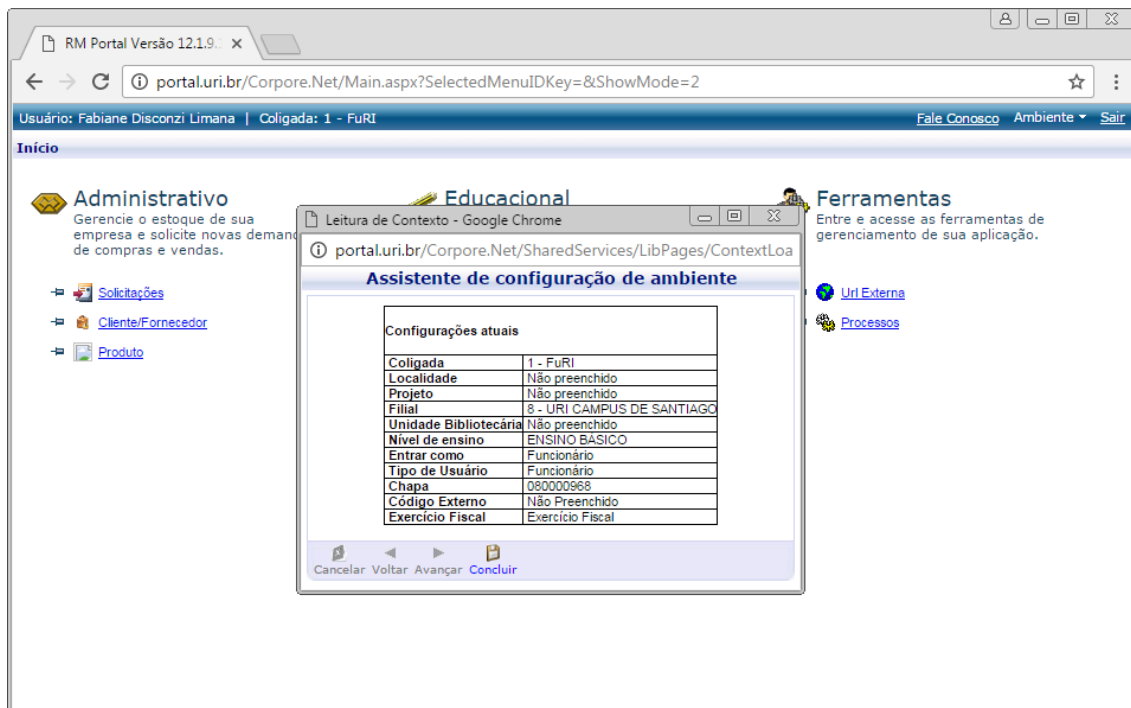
RM Portal Versão 12.1.9.

portal.uri.br/Corpore.Net/Main.aspx?SelectedMenuIDKey=&ShowMode=2

Usuário: Fabiane Disconzi Limana | Coligada: 1 - FuRI

Fale Conosco Ambiente Sair

Início

Administrativo
Gerencie o estoque de sua empresa e solicite novas deman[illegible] de compras e vendas.

Solicitações
Cliente/Fornecedor
Produto

Educacional

Ferramentas
Entre e acesse as ferramentas de gerenciamento de sua aplicação.

Url Externa
Processos

Leitura de Contexto - Google Chrome

portal.uri.br/Corpore.Net/SharedServices/LibPages/ContextLoa

Assistente de configuração de ambiente

| Configurações atuais | |
|---|---|
| Coligada | 1 - FuRI |
| Localidade | Não preenchido |
| Projeto | Não preenchido |
| Filial | 8 - URI CAMPUS DE SANTIAGO |
| Unidade Bibliotecária | Não preenchido |
| Nível de ensino | ENSINO BÁSICO |
| Entrar como | Funcionário |
| Tipo de Usuário | Funcionário |
| Chapa | 080000968 |
| Código Externo | Não Preenchido |
| Exercício Fiscal | Exercício Fiscal |

Cancelar Voltar Avançar Concluir